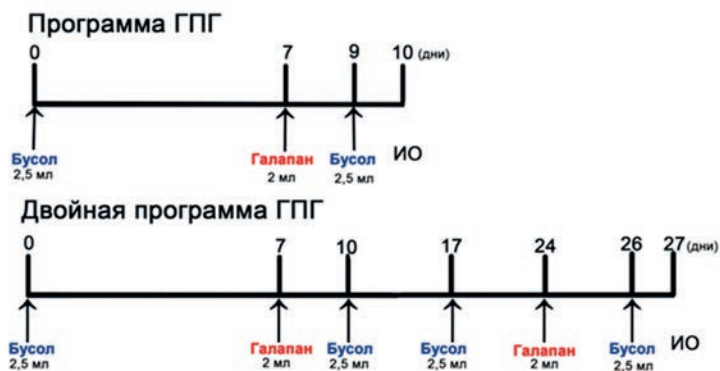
Программа ГПГ

0 7 9 10 (дни)

Бусол 2,5 мл

Галапан 2 мл

Бусол 2,5 мл

ИО

Двойная программа ГПГ

0 7 10 17 24 26 27 (дни)

Бусол 2,5 мл

Галапан 2 мл

Бусол 2,5 мл

Бусол 2,5 мл

Галапан 2 мл

Бусол 2,5 мл

ИО